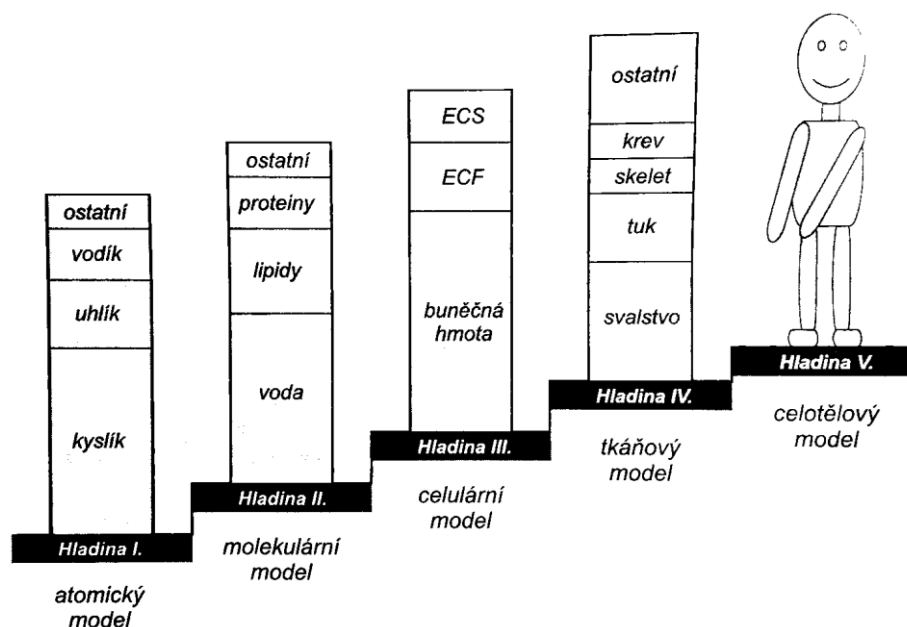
ostatní
vodík
uhlík
kyslík
Hladina I.
atomický model

ostatní
proteiny
lipidy
voda
Hladina II.
molekulární model

ECS
ECF
buněčná hmota
Hladina III.
celulární model

ostatní
krev
skelet
tuk
svalstvo
Hladina IV.
tkáňový model

Hladina V.
celotělový model